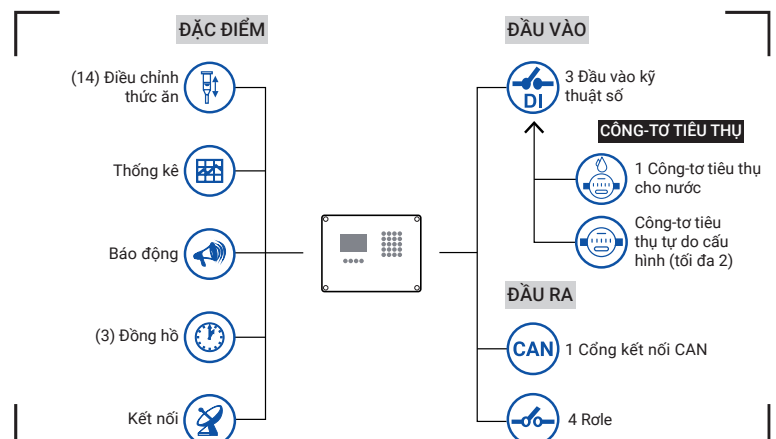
ĐẶC ĐIỂM

(14) Điều chỉnh thức ăn

Thống kê

Báo động

(3) Đồng hồ

Kết nối

ĐẦU VÀO

DI

3 Đầu vào kỹ thuật số

CÔNG-TƠ TIÊU THỤ

1 Công-tơ tiêu thụ cho nước

Công-tơ tiêu thụ tự do cấu hình (tối đa 2)

ĐẦU RA

CAN

1 Cổng kết nối CAN

4 Rơle